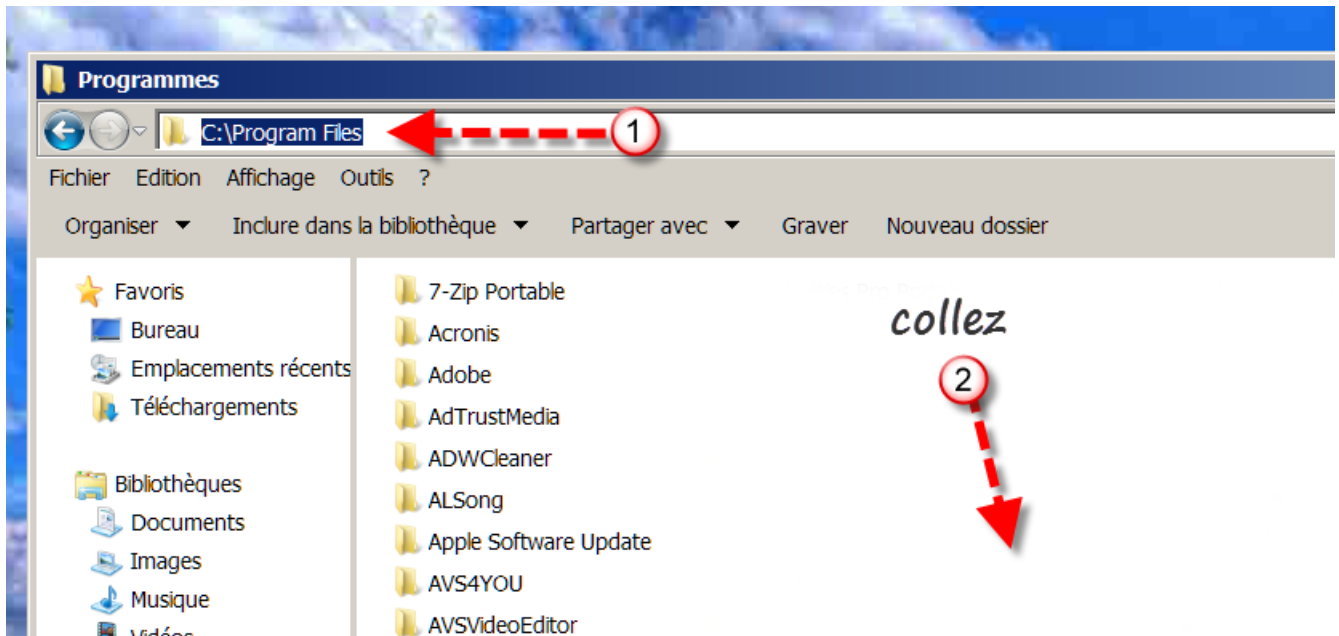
Programmes

C:\Program Files

1

Fichier Edition Affichage Outils ?

Organiser ▼ Inclure dans la bibliothèque ▼ Partager avec ▼ Graver Nouveau dossier

Favoris
Bureau
Emplacements récents
Téléchargements

Bibliothèques
Documents
Images
Musique
Vidéos

7-Zip Portable
Acronis
Adobe
AdTrustMedia
ADWCleaner
ALSong
Apple Software Update
AVS4YOU
AVSVideoEditor

collez

2